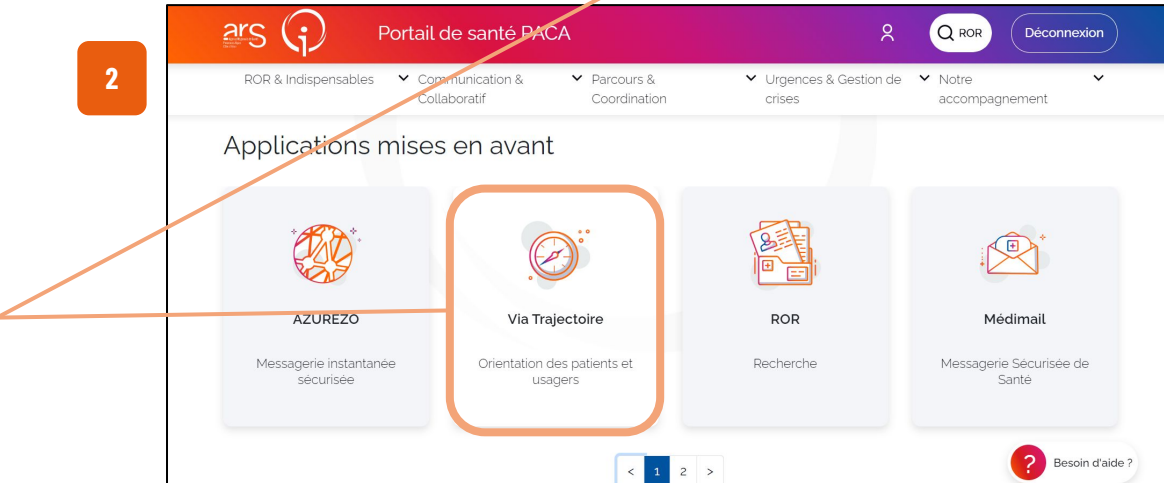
2

ars

Portail de santé PACA

ROR

Déconnexion

ROR & Indispensables

Communication & Collaboratif

Parcours & Coordination

Urgences & Gestion de crises

Notre accompagnement

Applications mises en avant

AZUREZO

Messagerie instantanée sécurisée

Via Trajectoire

Orientation des patients et usagers

ROR

Recherche

Médimail

Messagerie Sécurisée de Santé

<

1

2

>

?

Besoin d'aide ?